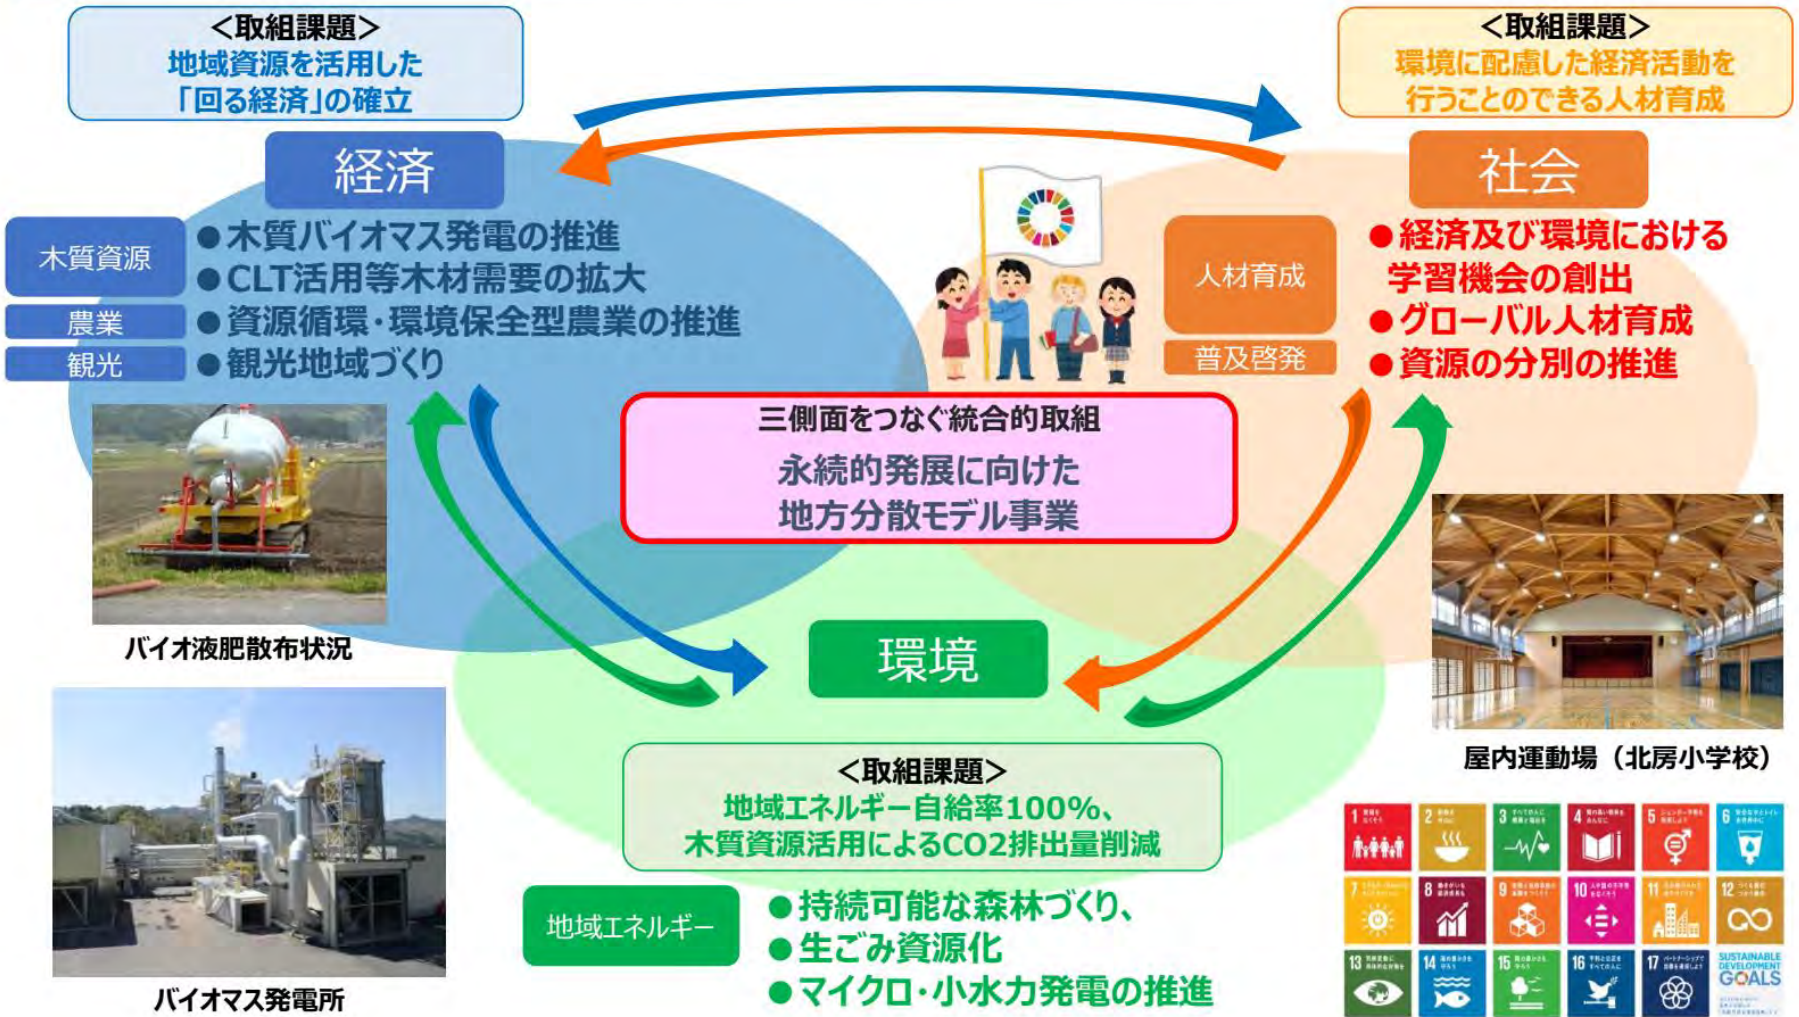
＜取組課題＞
地域資源を活用した
「回る経済」の確立

＜取組課題＞
環境に配慮した経済活動を
行うことのできる人材育成

経済

社会

木質資源
農業
観光

●木質バイオマス発電の推進
●CLT活用等木材需要の拡大
●資源循環・環境保全型農業の推進
●観光地域づくり

人材育成
普及啓発

●経済及び環境における
学習機会の創出
●グローバル人材育成
●資源の分別の推進

三側面をつなぐ統合的取組
永続的発展に向けた
地方分散モデル事業

バイオ液肥散布状況

環境

屋内運動場（北房小学校）

＜取組課題＞
地域エネルギー自給率100%、
木質資源活用によるCO2排出量削減

地域エネルギー

●持続可能な森林づくり、
●生ごみ資源化
●マイクロ・小水力発電の推進

バイオマス発電所

1 2 3 4 5 6 7 8 9 10 11 12 13 14 15 16 17
SUSTAINABLE DEVELOPMENT GOALS